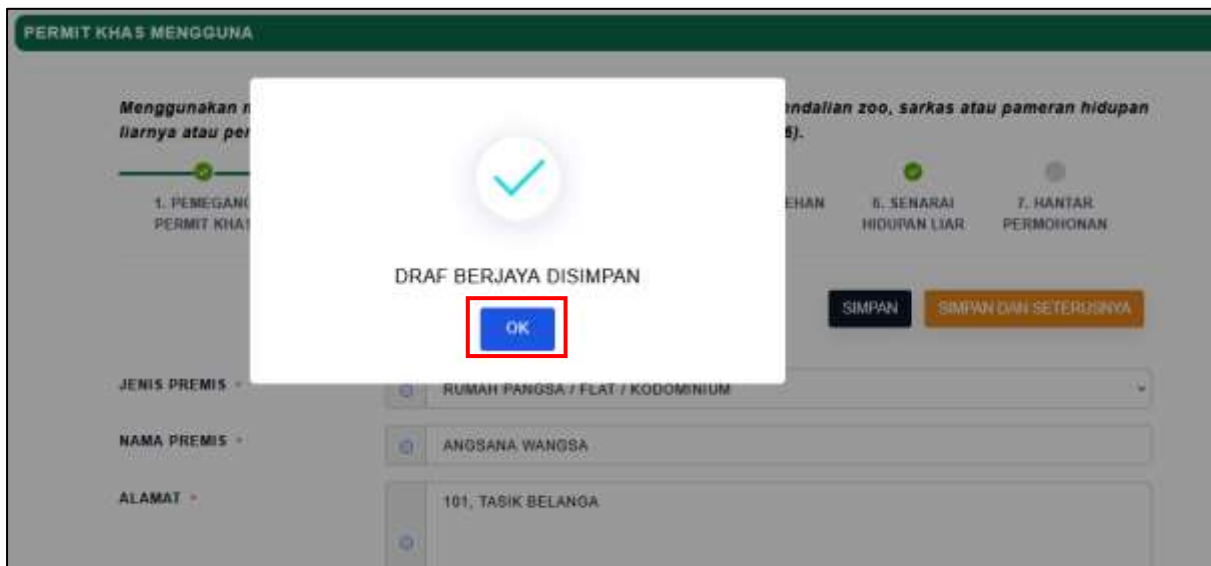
PERMIT KHAS MENGGUNA

Menggunakan r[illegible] ındalian zoo, sarkas atau pameran hidupan liarnya atau per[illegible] 6).

1. PEMEGANG PERMIT KHA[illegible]

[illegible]EHAN

6. SENARAI HIDUPAN LIAR

7. HANTAR PERMOHONAN

DRAF BERJAYA DISIMPAN

OK

SIMPAN

SIMPAN DAN SETERUSNYA

JENIS PREMIS *

RUMAH PANGSA / FLAT / KODOMINIUM

NAMA PREMIS *

ANGSANA WANGSA

ALAMAT *

101, TASIK BELANGA